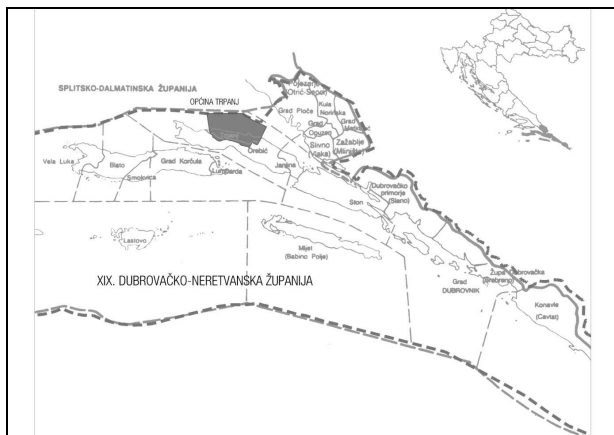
SPLITSKO-DALMATINSKA ŽUPANIJA

OPĆINA TRPANJ

Gradac (Otrić-Seoci)

Grad Ploče

Kula Norinska

Grad Metković

Grad Opuzen

Zažablje (Mlinište)

Slivno (Vlaka)

Vela Luka

Blato

Smokvica

Grad Korčula

Lumbarda

Orebić

Janjina

Ston

Dubrovačko primorje (Slano)

Lastovo

Mljet (Babino Polje)

XIX. DUBROVAČKO-NERETVANSKA ŽUPANIJA

Grad DUBROVNIK

Župa dubrovačka (Srebreno)

Konavle (Cavtat)